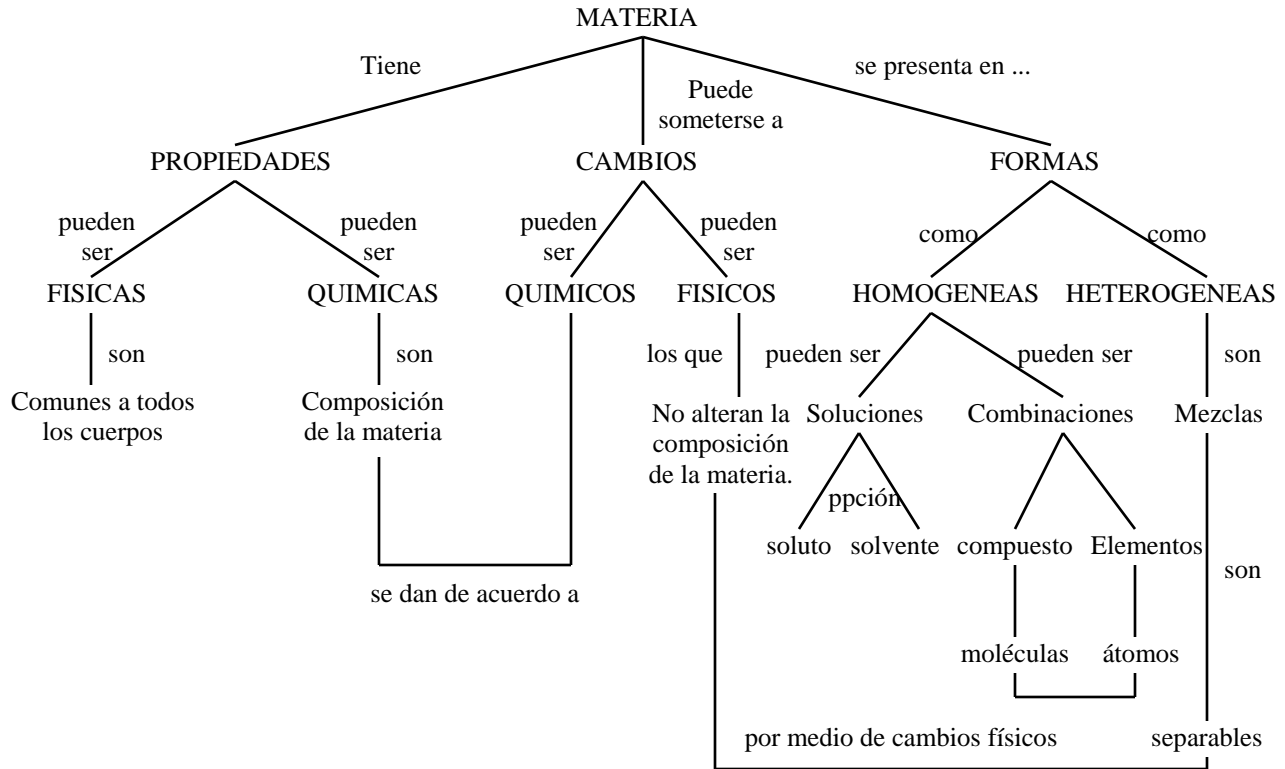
MATERIA

Tiene

Puede someterse a

se presenta en ...

PROPIEDADES

CAMBIOS

FORMAS

pueden ser

pueden ser

pueden ser

pueden ser

como

como

FISICAS

QUIMICAS

QUIMICOS

FISICOS

HOMOGENEAS

HETEROGENEAS

son

son

los que

pueden ser

pueden ser

son

Comunes a todos los cuerpos

Composición de la materia

No alteran la composición de la materia.

Soluciones

Combinaciones

Mezclas

ppción

soluto

solvente

compuesto

Elementos

son

se dan de acuerdo a

moléculas

átomos

por medio de cambios físicos

separables